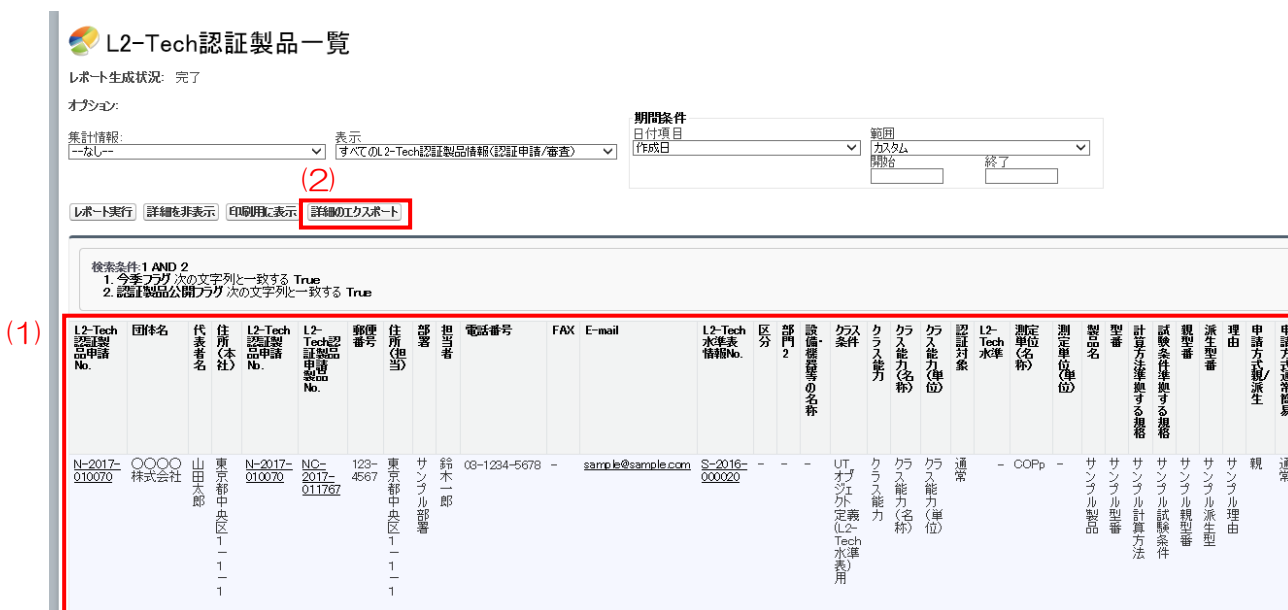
L2-Tech認証製品一覧

レポート生成状況: 完了

オプション:

集計情報:
--なし--

表示
すべてのL2-Tech認証製品情報(認証申請/審査)

期間条件
日付項目
作成日

範囲
カスタム
開始
終了

(2)

レポート実行 | 詳細を非表示 | 印刷用に表示 | 詳細のエクスポート

検索条件:1 AND 2
1. 今季フラグ 次の文字列と一致する True
2. 認証製品公開フラグ 次の文字列と一致する True

(1)

| L2-Tech認証製品申請No. | 団体名 | 代表者名 | 住所(本社) | L2-Tech認証製品申請No. | L2-Tech認証製品申請製品No. | 郵便番号 | 住所(担当) | 部署 | 担当者 | 電話番号 | FAX | E-mail | L2-Tech水準表情報No. | 区分 | 部門2 | 設備・機器等の名称 | クラス条件 | クラス能力 | クラス能力(名称) | クラス能力(単位) | 認証対象 | L2-Tech水準 | 測定単位(名称) | 測定単位(単位) | 製品名 | 型番 | 計算方法準拠する規格 | 試験条件準拠する規格 | 親型番 | 派生型番 | 理由 | 申請方式親/派生 | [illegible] |
|---|---|---|---|---|---|---|---|---|---|---|---|---|---|---|---|---|---|---|---|---|---|---|---|---|---|---|---|---|---|---|---|---|---|
| N-2017-010070 | ○○○○株式会社 | 山田太郎 | 東京都中央区1-1-1 | N-2017-010070 | NC-2017-011767 | 123-4567 | 東京都中央区1-1-1 | サンプル部署 | 鈴木一郎 | 03-1234-5678 | - | sample@sample.com | S-2016-000020 | - | - | - | UTオブジェクト定義(L2-Tech水準表)用 | クラス能力 | クラス能力(名称) | クラス能力(単位) | 通常 | - | COPp | - | サンプル製品 | サンプル型番 | サンプル計算方法 | サンプル試験条件 | サンプル親型番 | サンプル派生型 | サンプル理由 | 親 | 通常 |